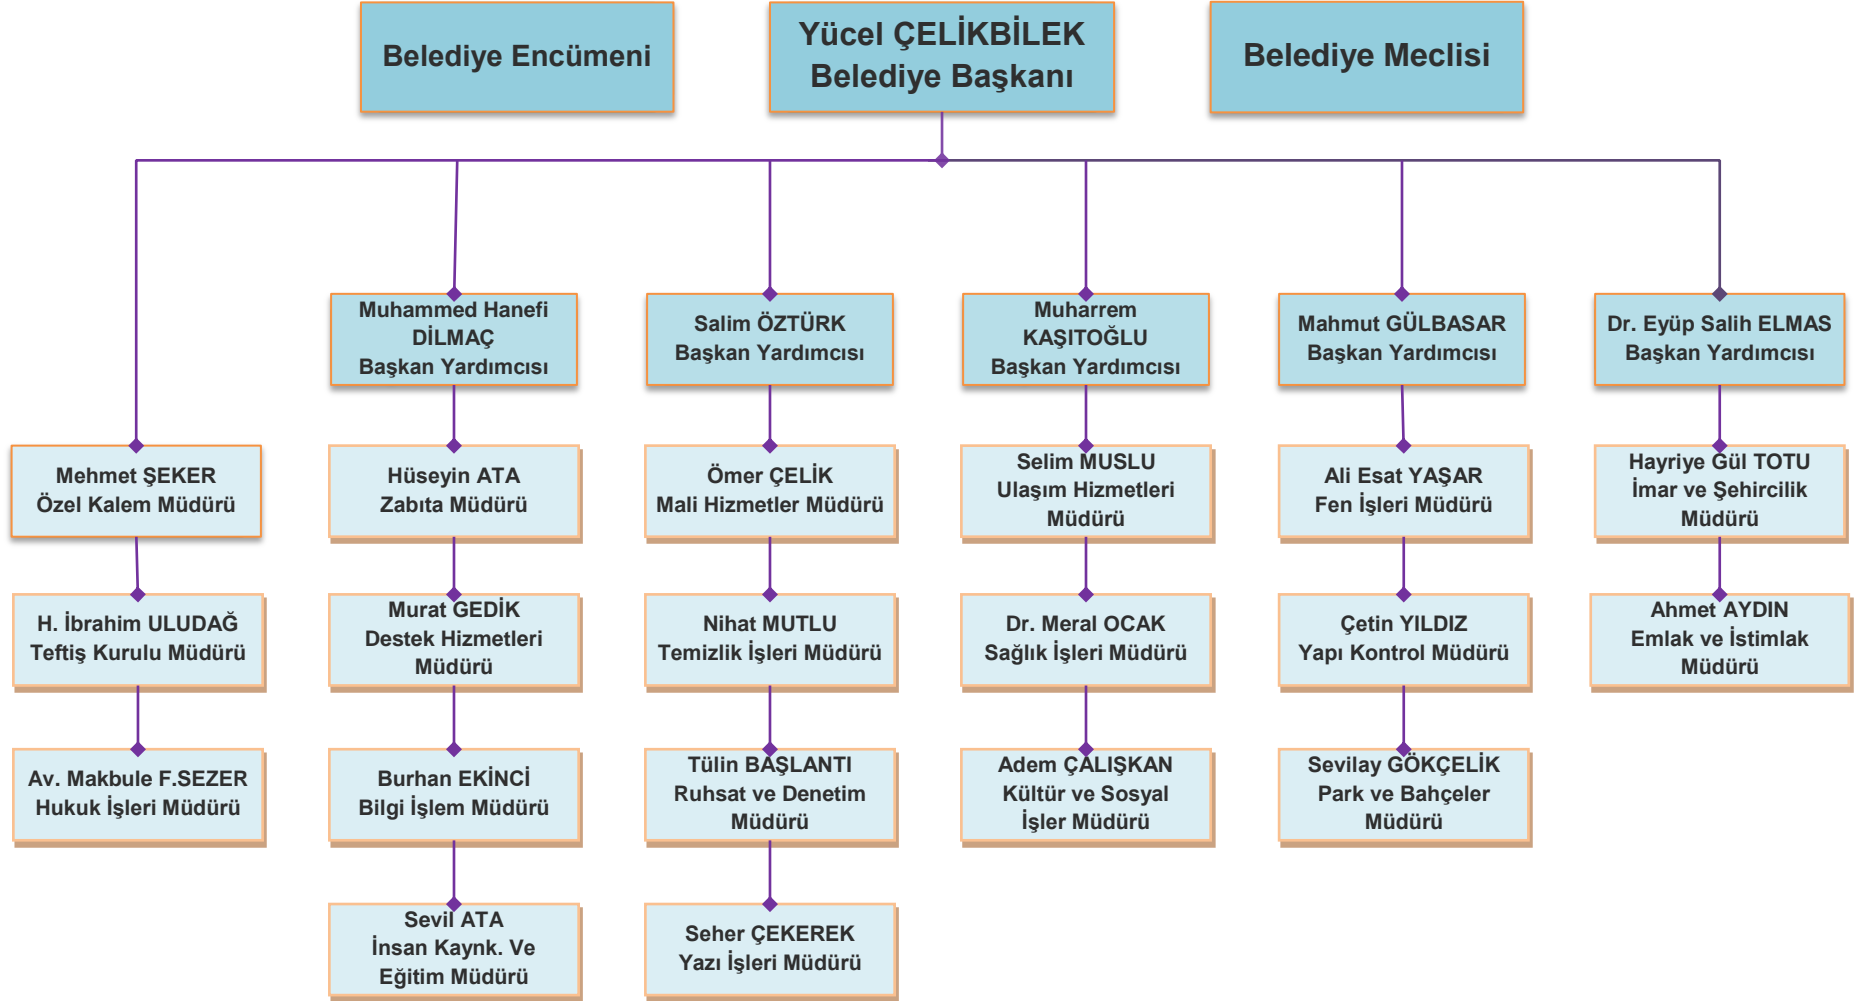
Belediye Encümeni

Yücel ÇELİKBİLEK
Belediye Başkanı

Belediye Meclisi

Muhammed Hanefi DİLMAÇ
Başkan Yardımcısı

Salim ÖZTÜRK
Başkan Yardımcısı

Muharrem KAŞITOĞLU
Başkan Yardımcısı

Mahmut GÜLBASAR
Başkan Yardımcısı

Dr. Eyüp Salih ELMAS
Başkan Yardımcısı

Mehmet ŞEKER
Özel Kalem Müdürü

H. İbrahim ULUDAĞ
Teftiş Kurulu Müdürü

Av. Makbule F.SEZER
Hukuk İşleri Müdürü

Hüseyin ATA
Zabıta Müdürü

Murat GEDİK
Destek Hizmetleri Müdürü

Burhan EKİNCİ
Bilgi İşlem Müdürü

Sevil ATA
İnsan Kaynk. Ve Eğitim Müdürü

Ömer ÇELİK
Mali Hizmetler Müdürü

Nihat MUTLU
Temizlik İşleri Müdürü

Tülin BAŞLANTI
Ruhsat ve Denetim Müdürü

Seher ÇEKEREK
Yazı İşleri Müdürü

Selim MUSLU
Ulaşım Hizmetleri Müdürü

Dr. Meral OCAK
Sağlık İşleri Müdürü

Adem ÇALIŞKAN
Kültür ve Sosyal İşler Müdürü

Ali Esat YAŞAR
Fen İşleri Müdürü

Çetin YILDIZ
Yapı Kontrol Müdürü

Sevilay GÖKÇELİK
Park ve Bahçeler Müdürü

Hayriye Gül TOTU
İmar ve Şehircilik Müdürü

Ahmet AYDIN
Emlak ve İstimlak Müdürü